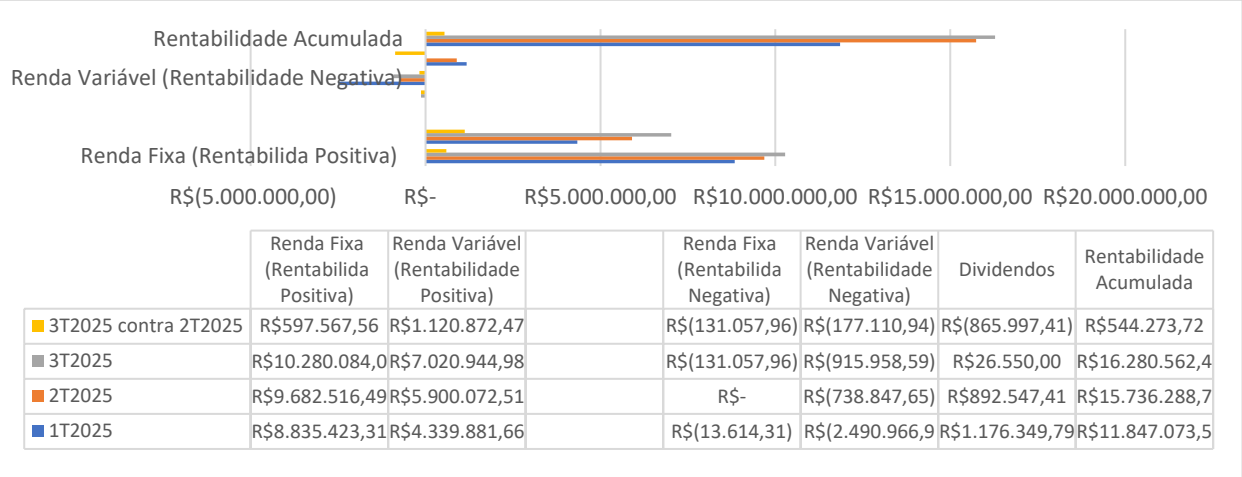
Rentabilidade Acumulada

Renda Variável (Rentabilidade Negativa)

Renda Fixa (Rentabilida Positiva)

R$(5.000.000,00) R$- R$5.000.000,00 R$10.000.000,00 R$15.000.000,00 R$20.000.000,00

| | Renda Fixa (Rentabilida Positiva) | Renda Variável (Rentabilidade Positiva) | | Renda Fixa (Rentabilida Negativa) | Renda Variável (Rentabilidade Negativa) | Dividendos | Rentabilidade Acumulada |
|---|---|---|---|---|---|---|---|
| 3T2025 contra 2T2025 | R$597.567,56 | R$1.120.872,47 | | R$(131.057,96) | R$(177.110,94) | R$(865.997,41) | R$544.273,72 |
| 3T2025 | R$10.280.084,0 | R$7.020.944,98 | | R$(131.057,96) | R$(915.958,59) | R$26.550,00 | R$16.280.562,4 |
| 2T2025 | R$9.682.516,49 | R$5.900.072,51 | | R$- | R$(738.847,65) | R$892.547,41 | R$15.736.288,7 |
| 1T2025 | R$8.835.423,31 | R$4.339.881,66 | | R$(13.614,31) | R$(2.490.966,9 | R$1.176.349,79 | R$11.847.073,5 |